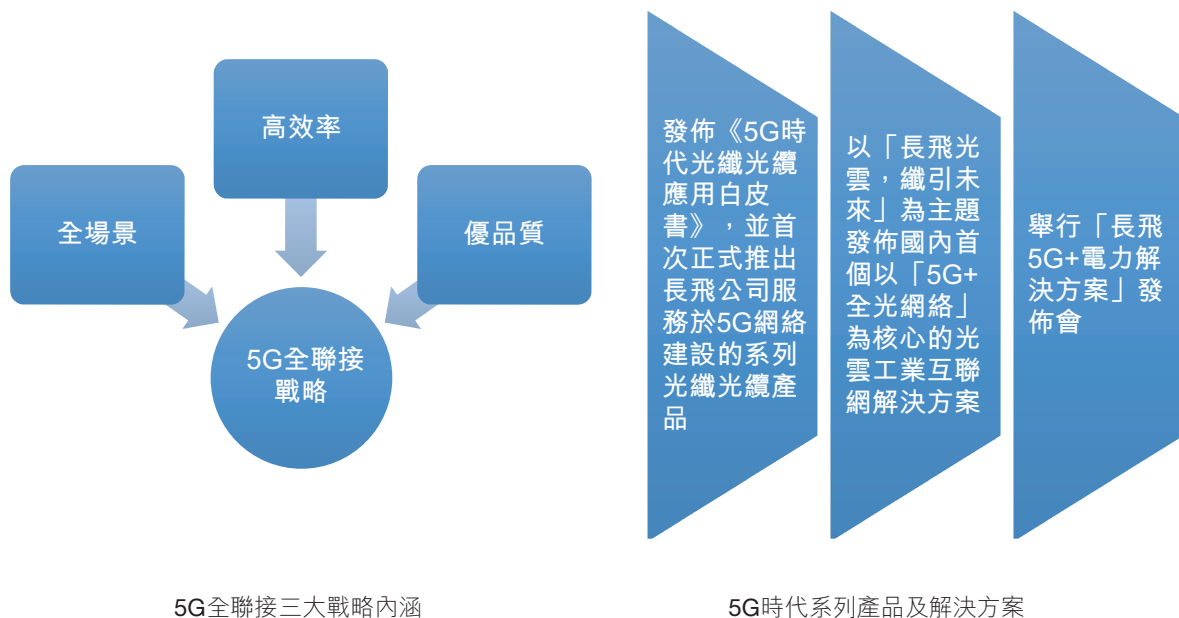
高效率

全場景

優品質

5G全聯接戰略

發佈《5G時代光纖光纜應用白皮書》，並首次正式推出長飛公司服務於5G網絡建設的系列光纖光纜產品

以「長飛光雲，織引未來」為主題發佈國內首個以「5G+全光網絡」為核心的光雲工業互聯網解決方案

舉行「長飛5G+電力解決方案」發佈會

5G全聯接三大戰略內涵

5G時代系列產品及解決方案